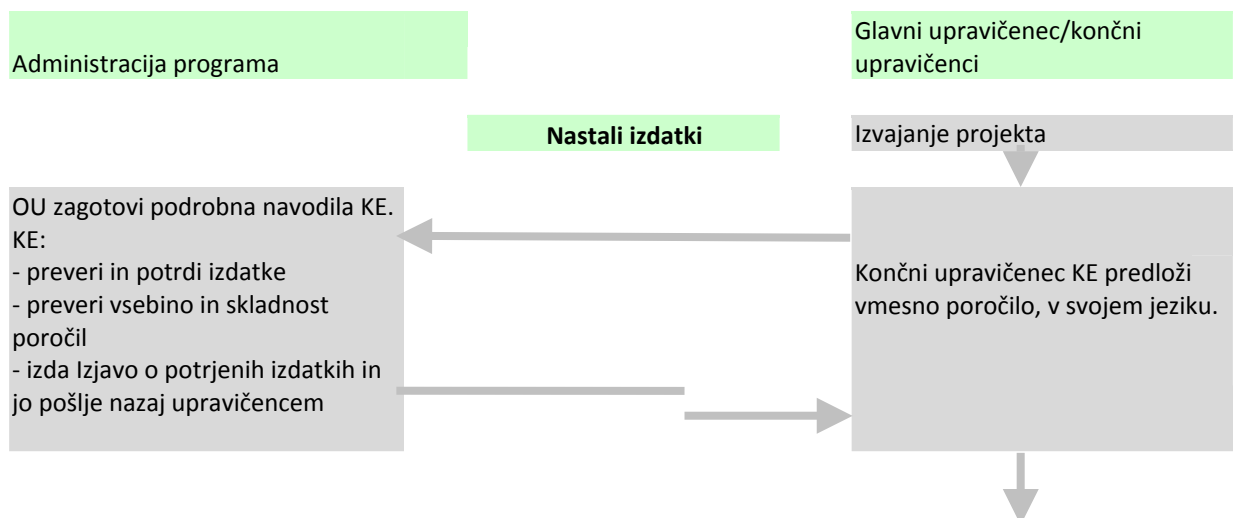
Administracija programa

Glavni upravičenec/končni upravičenci

Nastali izdatki

Izvajanje projekta

OU zagotovi podrobna navodila KE.
KE:
- preveri in potrdi izdatke
- preveri vsebino in skladnost poročil
- izda Izjavo o potrjenih izdatkih in jo pošlje nazaj upravičencem

Končni upravičenec KE predloži vmesno poročilo, v svojem jeziku.